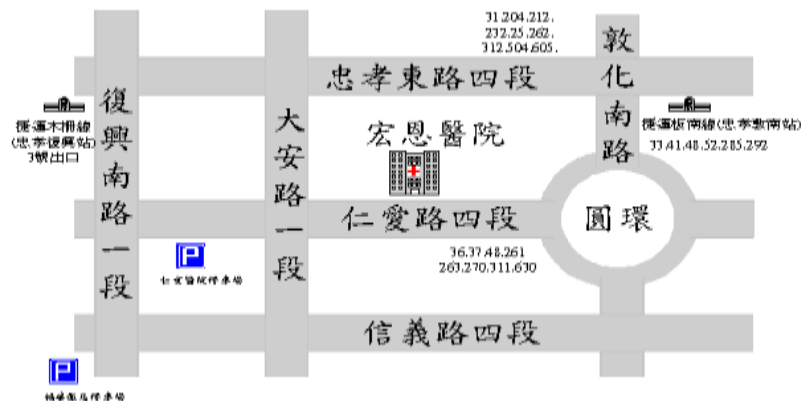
31.204.212.
232.25.262.
312.504.605.

忠孝東路四段

敦化南路

捷運木柵線
(忠孝復興站)
3號出口

復興南路一段

大安路一段

宏恩醫院

捷運板南線(忠孝敦南站)
33.41.48.52.285.292

仁愛路四段

圓環

36.37.48.261
263.270.311.630

P

仁愛醫院停車場

信義路四段

P

精華住宅停車場